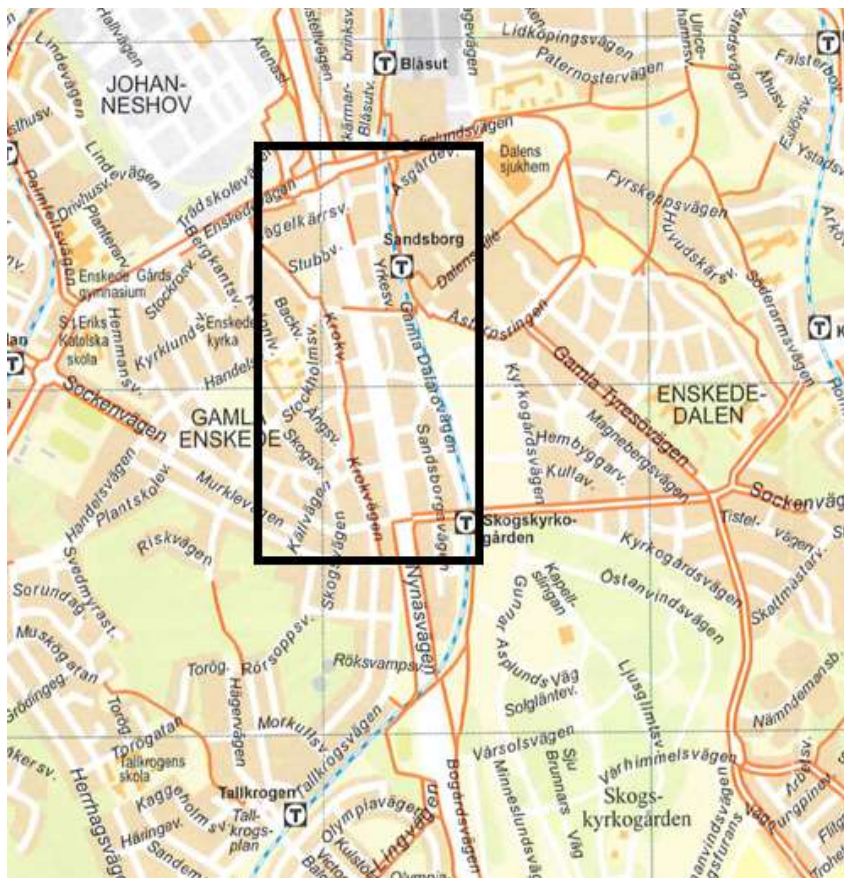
Hallvägen
Arenav.
Blåsut
Lidköpingsvägen
Paternostervägen
Ulricehamnsv.
Falsterbov.
Åhusv.
Eslövsv.
Ystadsv.
Lindevägen
JOHANNESHOV
Lindevägen
Drivhusv.
Palmfeltsvägen
Plantskolev.
Trädskolev.
Enskedevägen
Bergkantsv.
Stubbv.
Enskede Gårds gymnasium
Stockrosv.
S:t Eriks Katolska skola
Hemmansv.
Kyrklundsv.
Enskede kyrka
Handelsv.
Backv.
Stockholmsv.
Krokv.
Ångsv.
Skogsv.
Kärrmarbrinksv.
Blåsutv.
Dalens sjukhem
Åsgärdev.
Sandsborg
Yrkesv.
Gamla Dalarövägen
Astrosringen
Fyrskeppsvägen
Huvudskärsv.
Söderarmsvägen
Arkö
GAMLA ENSKEDE
Sockenvägen
Handelsvägen
Plantskolev.
Murklevägen
Riskvägen
Kallvägen
Skogsvägen
Krokvägen
Sandsborgsvägen
Kyrkogårdsvägen
Hembyggarv.
Kulfav.
Magnebergsvägen
Gamla Tyresövägen
ENSKEDEDALEN
Sockenvägen
Tistelvägen
Skottmästarv.
Skogskyrkogården
Kyrkogårdsvägen
Kapellslingan
Östanvindsvägen
Gunnar Asplunds Väg
Sorundag.
Svedmyrast.
Muskögatan
Grödingeg.
Torög.
Hägervägen
Rötsoppsv.
Röksvampsv.
Nynäsvägen
Solgläntev.
Ljusglimtsv.
Nämndemansb.
Morkullsv.
Torögatan
Tallkrogens skola
Kaggeholmsv.
Haringev.
Sandem.
Tallkrogen
Tallkrogsplan
Tallkrogsvägen
Olympiavägen
Kulstöt.
Lingvägen
Bogårdsvägen
Vårsolsvägen
Minneslundsvägen
Sju Brunnars Väg
Varhimmelsvägen
Skogskyrkogården
Arbetsv.
Pungpinev.
Vädursv.
Flitg.
Herrhagsvägen
Åkersv.
Olympia